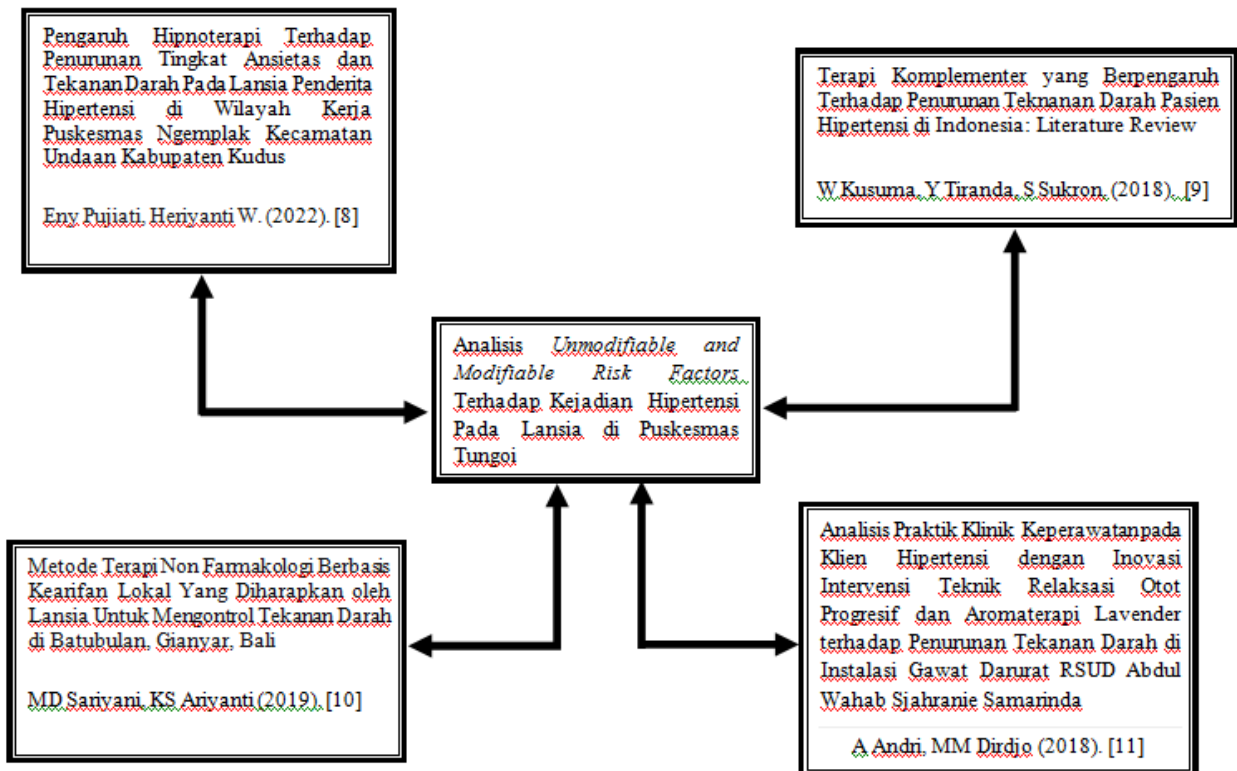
Pengaruh Hipnoterapi Terhadap Penurunan Tingkat Ansietas dan Tekanan Darah Pada Lansia Penderita Hipertensi di Wilayah Kerja Puskesmas Ngemplak Kecamatan Undaan Kabupaten Kudus

Eny Pujiati, Heriyanti W. (2022). [8]

Terapi Komplementer yang Berpengaruh Terhadap Penurunan Teknanan Darah Pasien Hipertensi di Indonesia: Literature Review

W Kusuma, Y Tiranda, S Sukron, (2018). [9]

Analisis *Unmodifiable and Modifiable Risk Factors* Terhadap Kejadian Hipertensi Pada Lansia di Puskesmas Tungoi

Metode Terapi Non Farmakologi Berbasis Kearifan Lokal Yang Diharapkan oleh Lansia Untuk Mengontrol Tekanan Darah di Batubulan, Gianyar, Bali

MD Sariyani, KS Ariyanti (2019). [10]

Analisis Praktik Klinik Keperawatanpada Klien Hipertensi dengan Inovasi Intervensi Teknik Relaksasi Otot Progresif dan Aromaterapi Lavender terhadap Penurunan Tekanan Darah di Instalasi Gawat Darurat RSUD Abdul Wahab Sjahranie Samarinda

A Andri, MM Dirdjo (2018). [11]